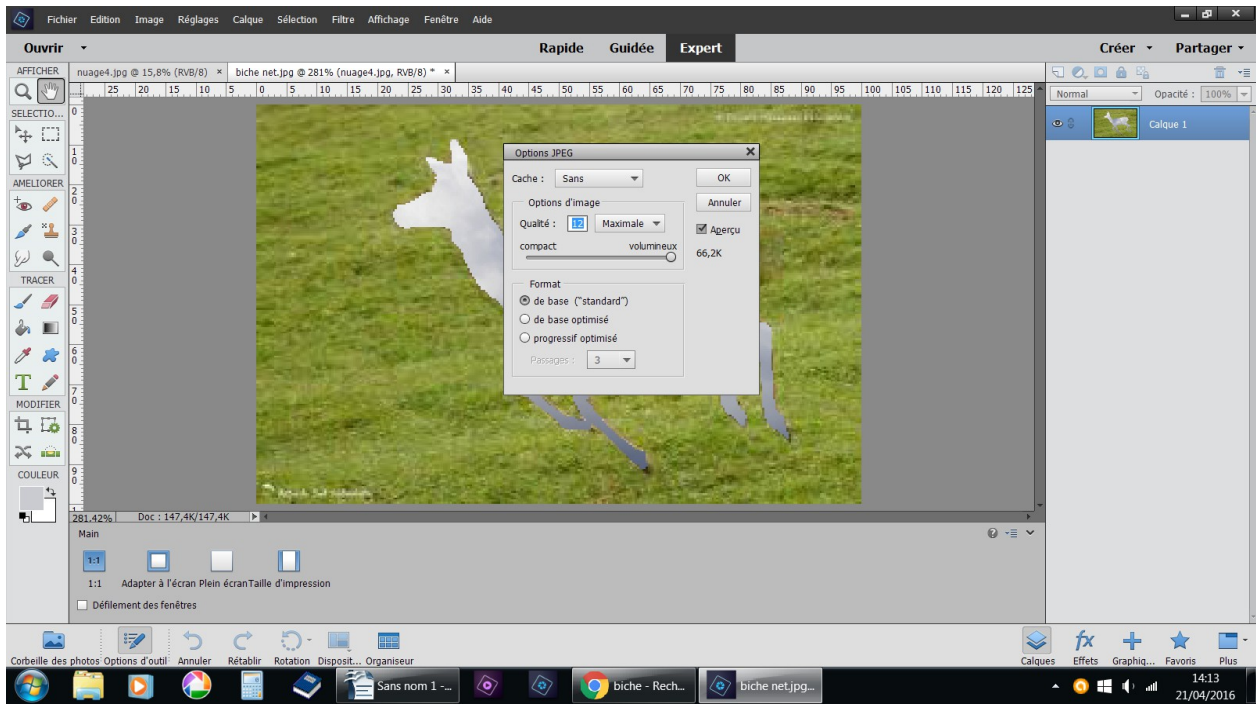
Fichier Edition Image Réglages Calque Sélection Filtre Affichage Fenêtre Aide

Ouvrir

Rapide Guidée Expert

Créer Partager

AFFICHER

nuage4.jpg @ 15,8% (RVB/8) × biche net.jpg @ 281% (nuage4.jpg, RVB/8) * ×

SELECTIO...

AMELIORER

TRACER

MODIFIER

COULEUR

Normal Opacité : 100%

Calque 1

Options JPEG

Cache : Sans

OK

Annuler

Aperçu

66,2K

Options d'image

Qualité : 12 Maximale

compact volumineux

Format

de base ("standard")

de base optimisé

progressif optimisé

Passages : 3

281,42% Doc : 147,4K/147,4K

Main

1:1

1:1 Adapter à l'écran Plein écran Taille d'impression

Défilement des fenêtres

Corbeille des photos Options d'outil Annuler Rétablir Rotation Disposit... Organiseur

Calques Effets Graphiq... Favoris Plus

Sans nom 1 -...

biche - Rech...

biche net.jpg...

14:13
21/04/2016